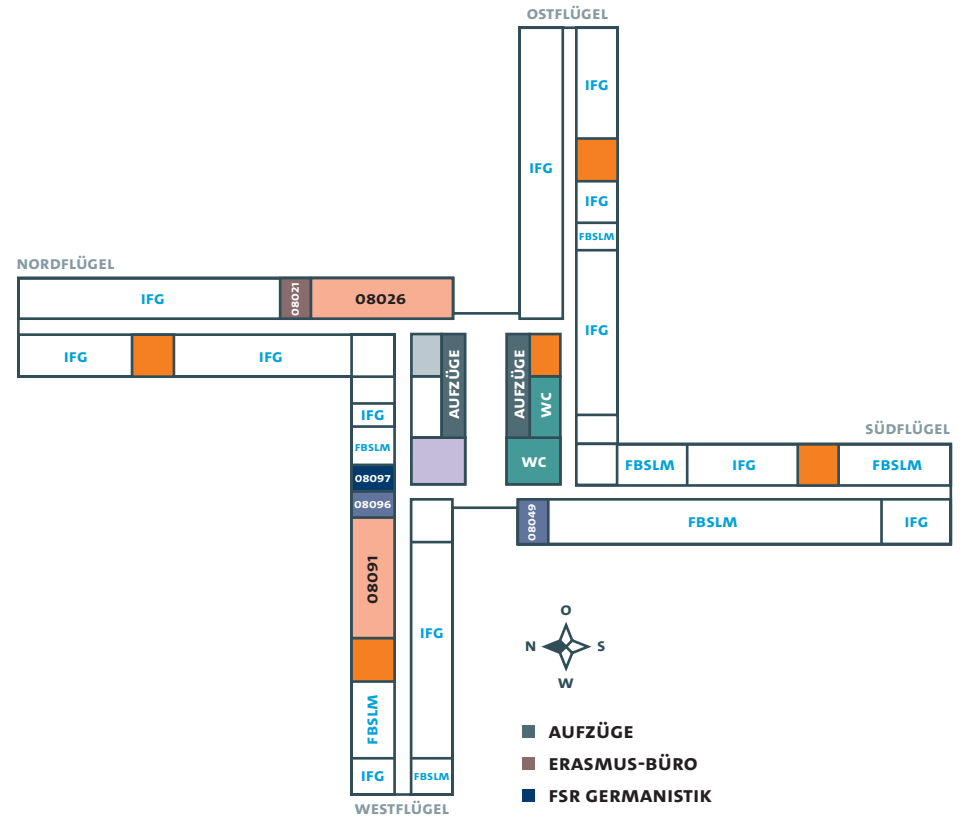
OSTFLÜGEL

IFG

IFG

IFG

FBSLM

IFG

NORDFLÜGEL

IFG

08021

08026

IFG

IFG

AUFZÜGE

AUFZÜGE

WC

WC

SÜDFLÜGEL

FBSLM

IFG

FBSLM

IFG

FBSLM

08097

08096

08049

FBSLM

IFG

08091

IFG

O

N

S

W

FBSLM

IFG

FBSLM

WESTFLÜGEL

AUFZÜGE

ERASMUS-BÜRO

FSR GERMANISTIK